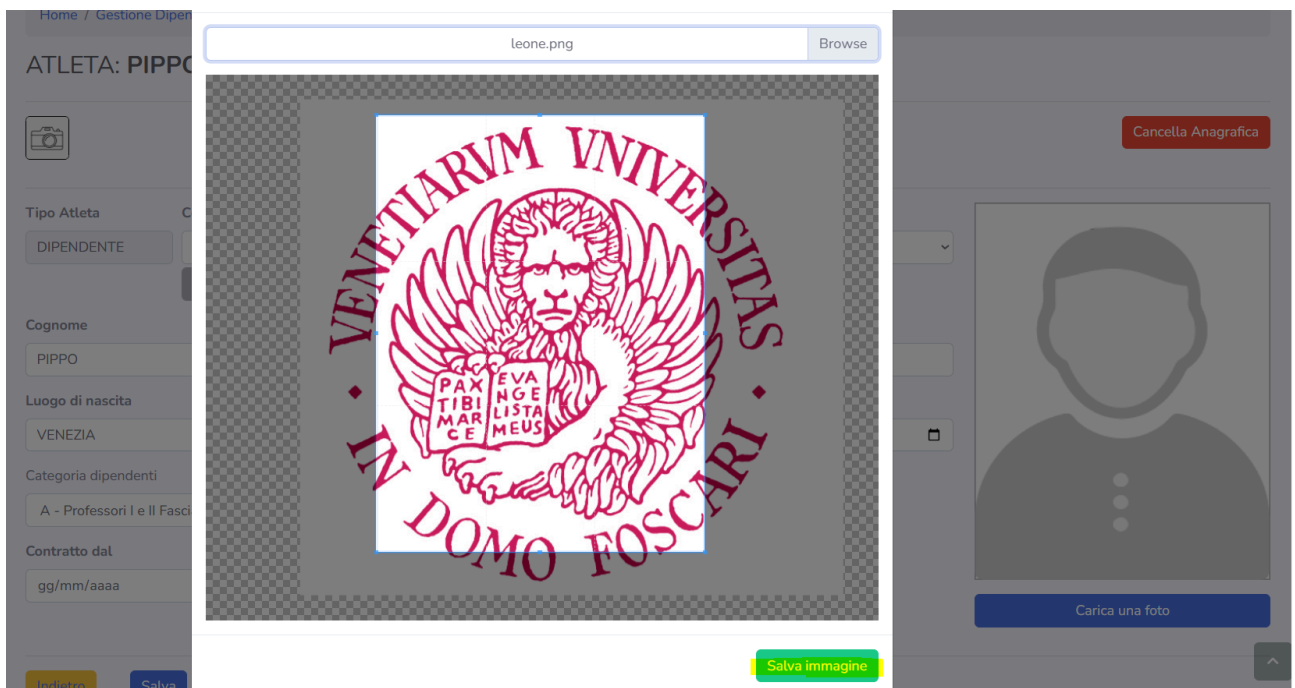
Home / Gestione Dipen

ATLETA: PIPPO

leone.png Browse

VENETIARVM VNIVERSITAS

PAX TIBI MAR CE

EVA NGE LISTA MEUS

IN DOMO FOSCARI

Cancella Anagrafica

Tipo Atleta

DIPENDENTE

Cognome

PIPPO

Luogo di nascita

VENEZIA

Categoria dipendenti

A - Professori I e II Fasci

Contratto dal

gg/mm/aaaa

Carica una foto

Salva immagine

Indietro

Salva